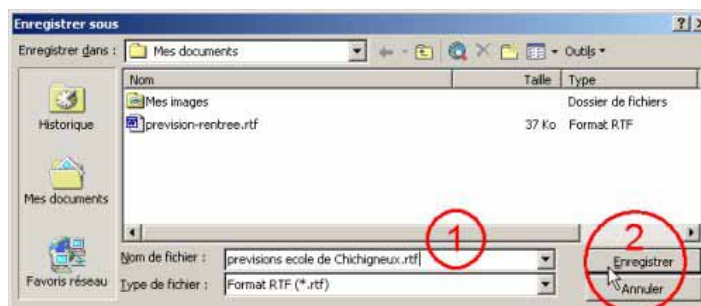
Enregistrer sous

?

Enregistrer dans : Mes documents

Outils

Historique

Mes documents

Favoris réseau

| Nom | Taille | Type |
|---|---|---|
| Mes images | | Dossier de fichiers |
| prevision-rentree.rtf | 37 Ko | Format RTF |

Nom de fichier : previsions ecole de Chichigneux.rtf

1

Type de fichier : Format RTF (*.rtf)

2

Enregistrer

Annuler